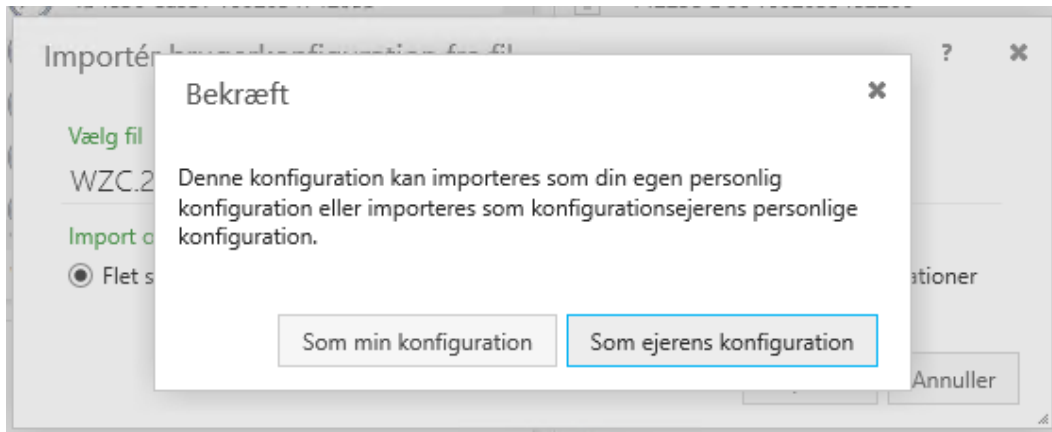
Importér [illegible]

?

Vælg fil

WZC.2

Import o

Flet s

ationer

Annuller

Bekræft

Denne konfiguration kan importeres som din egen personlig konfiguration eller importeres som konfigurationsejerens personlige konfiguration.

Som min konfiguration

Som ejerens konfiguration